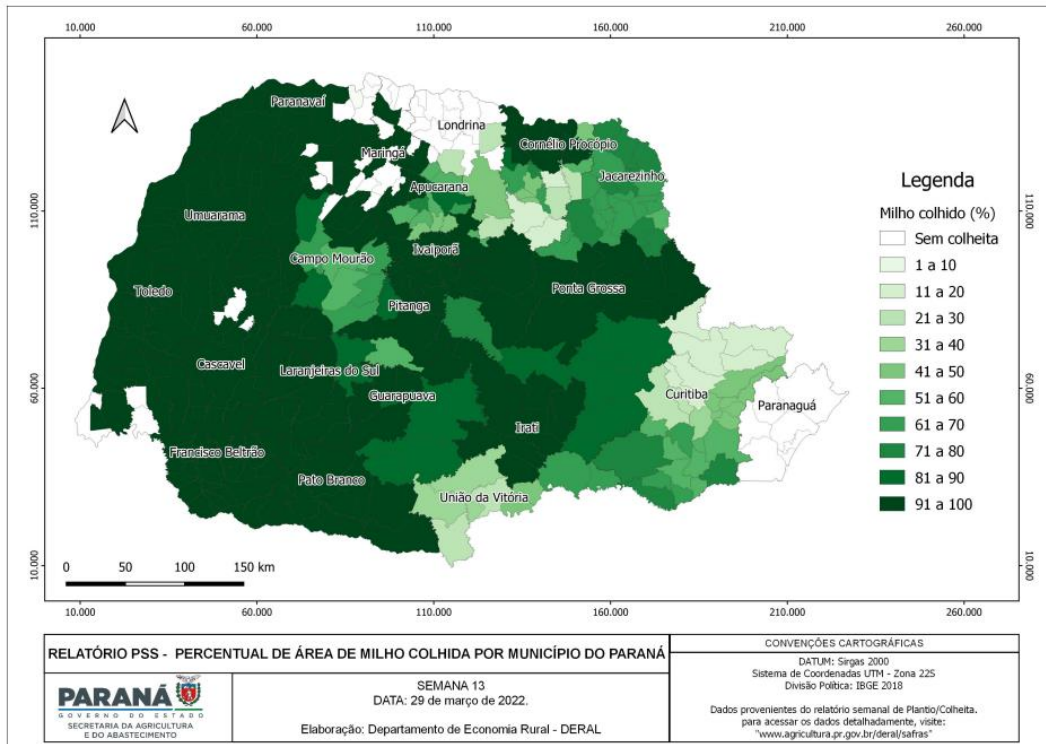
10.000 60.000 110.000 160.000 210.000 260.000

Paranavaí
Londrina
Maringá
Cornélio Procópio
Jacarezinho
Apucarana
Umuarama
Ivaiporã
Campo Mourão
Toledo
Pitanga
Ponta Grossa
Cascavel
Laranjeiras do Sul
Guarapuava
Curitiba
Paranaguá
Irati
Francisco Beltrão
Pato Branco
União da Vitória

Legenda
Milho colhido (%)
Sem colheita
1 a 10
11 a 20
21 a 30
31 a 40
41 a 50
51 a 60
61 a 70
71 a 80
81 a 90
91 a 100

110.000
60.000
10.000

0 50 100 150 km

10.000 60.000 110.000 160.000 210.000 260.000

RELATÓRIO PSS - PERCENTUAL DE ÁREA DE MILHO COLHIDA POR MUNICÍPIO DO PARANÁ

CONVENÇÕES CARTOGRÁFICAS
DATUM: Sirgas 2000
Sistema de Coordenadas UTM - Zona 22S
Divisão Política: IBGE 2018

Dados provenientes do relatório semanal de Plantio/Colheita.
para acessar os dados detalhadamente, visite:
"www.agricultura.pr.gov.br/deral/safras"

PARANÁ
GOVERNO DO ESTADO
SECRETARIA DA AGRICULTURA E DO ABASTECIMENTO

SEMANA 13
DATA: 29 de março de 2022.

Elaboração: Departamento de Economia Rural - DERAL